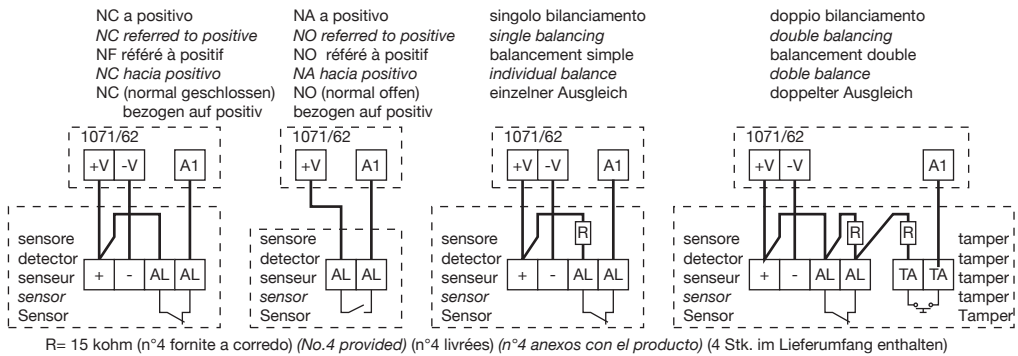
NC a positivo
*NC referred to positive*
NF référé à positif
*NC hacia positivo*
NC (normal geschlossen) bezogen auf positiv

NA a positivo
*NO referred to positive*
NO référé à positif
*NA hacia positivo*
NO (normal offen) bezogen auf positiv

singolo bilanciamento
*single balancing*
balancement simple
*individual balance*
einzelner Ausgleich

doppio bilanciamento
*double balancing*
balancement double
*doble balance*
doppelter Ausgleich

1071/62
+V -V A1
sensore
detector
senseur
*sensor*
Sensor
+ - AL AL

1071/62
+V A1
sensore
detector
senseur
*sensor*
Sensor
AL AL

1071/62
+V -V A1
R
sensore
detector
senseur
*sensor*
Sensor
+ - AL AL

1071/62
+V -V A1
R R
sensore
detector
senseur
*sensor*
Sensor
+ - AL AL TA TA
tamper
tamper
tamper
tamper
Tamper

R= 15 kohm (n°4 fornite a corredo) *(No.4 provided)* (n°4 livrées) *(n°4 anexos con el producto)* (4 Stk. im Lieferumfang enthalten)